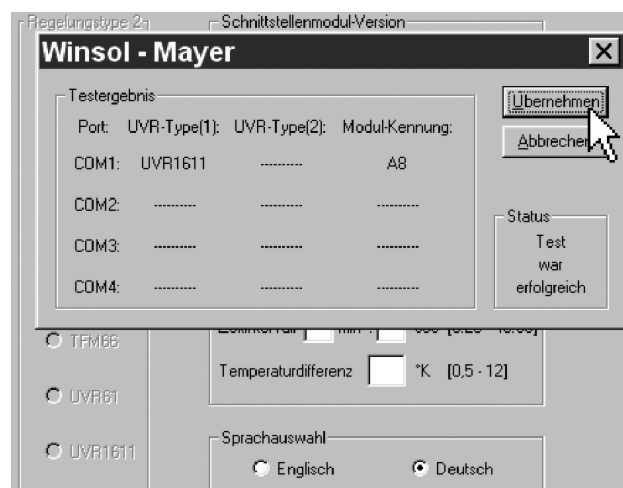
Regelungstype 2

Schnittstellenmodul-Version

Winsol - Mayer

×

Testergebnis

| Port: | UVR-Type(1): | UVR-Type(2): | Modul-Kennung: |
|---|---|---|---|
| COM1: | UVR1611 | --------- | A8 |
| COM2: | --------- | --------- | --------- |
| COM3: | --------- | --------- | --------- |
| COM4: | --------- | --------- | --------- |

Übernehmen

Abbrechen

Status
Test war erfolgreich

TFM66

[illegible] min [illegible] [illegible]

Temperaturdifferenz °K [0,5 - 12]

UVR61

UVR1611

Sprachauswahl

Englisch

Deutsch